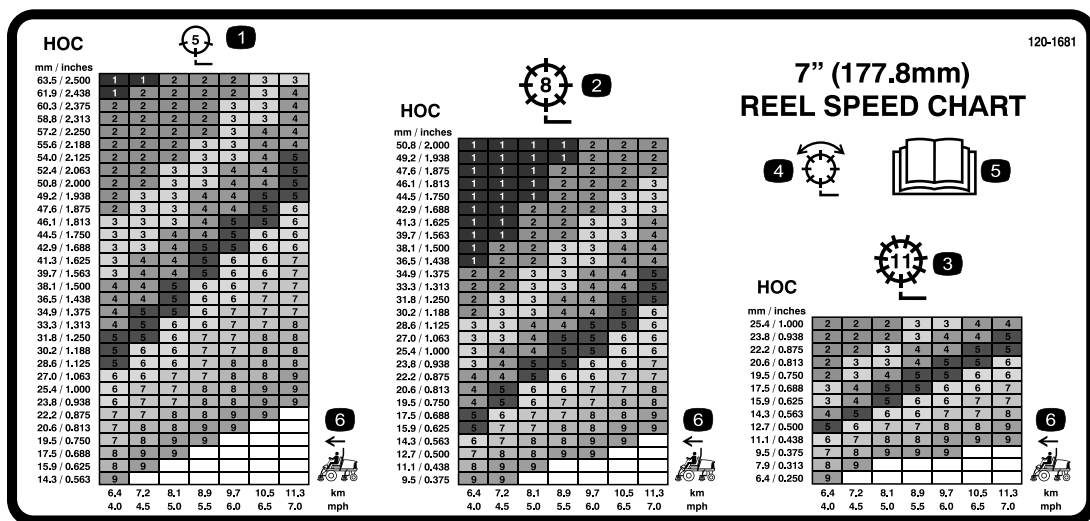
HOC

5 1

120-1681

mm / inches

| | | | | | | | |
|---|---|---|---|---|---|---|---|
| 63.5 / 2.500 | 1 | 1 | 2 | 2 | 2 | 3 | 3 |
| 61.9 / 2.438 | 1 | 2 | 2 | 2 | 2 | 3 | 4 |
| 60.3 / 2.375 | 2 | 2 | 2 | 2 | 3 | 3 | 4 |
| 58.8 / 2.313 | 2 | 2 | 2 | 2 | 3 | 3 | 4 |
| 57.2 / 2.250 | 2 | 2 | 2 | 2 | 3 | 4 | 4 |
| 55.6 / 2.188 | 2 | 2 | 2 | 3 | 3 | 4 | 4 |
| 54.0 / 2.125 | 2 | 2 | 2 | 3 | 3 | 4 | 5 |
| 52.4 / 2.063 | 2 | 2 | 3 | 3 | 4 | 4 | 5 |
| 50.8 / 2.000 | 2 | 2 | 3 | 3 | 4 | 4 | 5 |
| 49.2 / 1.938 | 2 | 3 | 3 | 4 | 4 | 5 | 5 |
| 47.6 / 1.875 | 2 | 3 | 3 | 4 | 4 | 5 | 6 |
| 46.1 / 1.813 | 3 | 3 | 3 | 4 | 5 | 5 | 6 |
| 44.5 / 1.750 | 3 | 3 | 4 | 4 | 5 | 6 | 6 |
| 42.9 / 1.688 | 3 | 3 | 4 | 5 | 5 | 6 | 6 |
| 41.3 / 1.625 | 3 | 4 | 4 | 5 | 6 | 6 | 7 |
| 39.7 / 1.563 | 3 | 4 | 4 | 5 | 6 | 6 | 7 |
| 38.1 / 1.500 | 4 | 4 | 5 | 6 | 6 | 7 | 7 |
| 36.5 / 1.438 | 4 | 4 | 5 | 6 | 6 | 7 | 7 |
| 34.9 / 1.375 | 4 | 5 | 5 | 6 | 7 | 7 | 7 |
| 33.3 / 1.313 | 4 | 5 | 6 | 6 | 7 | 7 | 8 |
| 31.8 / 1.250 | 5 | 5 | 6 | 6 | 7 | 8 | 8 |
| 30.2 / 1.188 | 5 | 6 | 6 | 7 | 7 | 8 | 8 |
| 28.6 / 1.125 | 5 | 6 | 6 | 7 | 8 | 8 | 8 |
| 27.0 / 1.063 | 6 | 6 | 7 | 7 | 8 | 8 | 9 |
| 25.4 / 1.000 | 6 | 7 | 7 | 8 | 8 | 9 | 9 |
| 23.8 / 0.938 | 6 | 7 | 7 | 8 | 8 | 9 | 9 |
| 22.2 / 0.875 | 7 | 7 | 8 | 8 | 9 | 9 | |
| 20.6 / 0.813 | 7 | 8 | 8 | 9 | 9 | | |
| 19.5 / 0.750 | 7 | 8 | 9 | 9 | | | |
| 17.5 / 0.688 | 8 | 9 | 9 | | | | |
| 15.9 / 0.625 | 8 | 9 | | | | | |
| 14.3 / 0.563 | 9 | | | | | | |
| | 6.4<br>4.0 | 7.2<br>4.5 | 8.1<br>5.0 | 8.9<br>5.5 | 9.7<br>6.0 | 10.5<br>6.5 | 11.3<br>7.0 |

km
mph

6

8 2

HOC

mm / inches

| | | | | | | | |
|---|---|---|---|---|---|---|---|
| 50.8 / 2.000 | 1 | 1 | 1 | 1 | 2 | 2 | 2 |
| 49.2 / 1.938 | 1 | 1 | 1 | 1 | 2 | 2 | 2 |
| 47.6 / 1.875 | 1 | 1 | 1 | 2 | 2 | 2 | 2 |
| 46.1 / 1.813 | 1 | 1 | 1 | 2 | 2 | 2 | 3 |
| 44.5 / 1.750 | 1 | 1 | 1 | 2 | 2 | 3 | 3 |
| 42.9 / 1.688 | 1 | 1 | 2 | 2 | 2 | 3 | 3 |
| 41.3 / 1.625 | 1 | 1 | 2 | 2 | 3 | 3 | 4 |
| 39.7 / 1.563 | 1 | 1 | 2 | 2 | 3 | 3 | 4 |
| 38.1 / 1.500 | 1 | 2 | 2 | 3 | 3 | 4 | 4 |
| 36.5 / 1.438 | 1 | 2 | 2 | 3 | 3 | 4 | 4 |
| 34.9 / 1.375 | 2 | 2 | 3 | 3 | 4 | 4 | 5 |
| 33.3 / 1.313 | 2 | 2 | 3 | 3 | 4 | 4 | 5 |
| 31.8 / 1.250 | 2 | 3 | 3 | 4 | 4 | 5 | 5 |
| 30.2 / 1.188 | 2 | 3 | 3 | 4 | 4 | 5 | 6 |
| 28.6 / 1.125 | 3 | 3 | 4 | 4 | 5 | 5 | 6 |
| 27.0 / 1.063 | 3 | 3 | 4 | 5 | 5 | 6 | 6 |
| 25.4 / 1.000 | 3 | 4 | 4 | 5 | 5 | 6 | 6 |
| 23.8 / 0.938 | 3 | 4 | 5 | 5 | 6 | 6 | 7 |
| 22.2 / 0.875 | 4 | 4 | 5 | 6 | 6 | 7 | 7 |
| 20.6 / 0.813 | 4 | 5 | 6 | 6 | 7 | 7 | 7 |
| 19.5 / 0.750 | 4 | 5 | 6 | 7 | 7 | 8 | 8 |
| 17.5 / 0.688 | 5 | 6 | 7 | 7 | 8 | 8 | 9 |
| 15.9 / 0.625 | 5 | 7 | 7 | 8 | 8 | 9 | 9 |
| 14.3 / 0.563 | 6 | 7 | 8 | 8 | 9 | 9 | |
| 12.7 / 0.500 | 7 | 8 | 8 | 9 | 9 | | |
| 11.1 / 0.438 | 8 | 9 | 9 | | | | |
| 9.5 / 0.375 | 9 | 9 | | | | | |
| | 6.4<br>4.0 | 7.2<br>4.5 | 8.1<br>5.0 | 8.9<br>5.5 | 9.7<br>6.0 | 10.5<br>6.5 | 11.3<br>7.0 |

km
mph

6

7" (177.8mm)
REEL SPEED CHART

4 5

11 3

HOC

mm / inches

| | | | | | | | |
|---|---|---|---|---|---|---|---|
| 25.4 / 1.000 | 2 | 2 | 2 | 3 | 3 | 4 | 4 |
| 23.8 / 0.938 | 2 | 2 | 2 | 3 | 4 | 4 | 5 |
| 22.2 / 0.875 | 2 | 2 | 3 | 4 | 4 | 5 | 5 |
| 20.6 / 0.813 | 2 | 3 | 3 | 4 | 5 | 5 | 6 |
| 19.5 / 0.750 | 2 | 3 | 4 | 5 | 5 | 6 | 6 |
| 17.5 / 0.688 | 3 | 4 | 5 | 5 | 6 | 6 | 7 |
| 15.9 / 0.625 | 3 | 4 | 5 | 6 | 6 | 7 | 7 |
| 14.3 / 0.563 | 4 | 5 | 6 | 6 | 7 | 7 | 8 |
| 12.7 / 0.500 | 5 | 6 | 7 | 7 | 8 | 8 | 9 |
| 11.1 / 0.438 | 6 | 7 | 8 | 8 | 9 | 9 | 9 |
| 9.5 / 0.375 | 7 | 8 | 9 | 9 | 9 | | |
| 7.9 / 0.313 | 8 | 9 | | | | | |
| 6.4 / 0.250 | 9 | | | | | | |
| | 6.4<br>4.0 | 7.2<br>4.5 | 8.1<br>5.0 | 8.9<br>5.5 | 9.7<br>6.0 | 10.5<br>6.5 | 11.3<br>7.0 |

km
mph

6